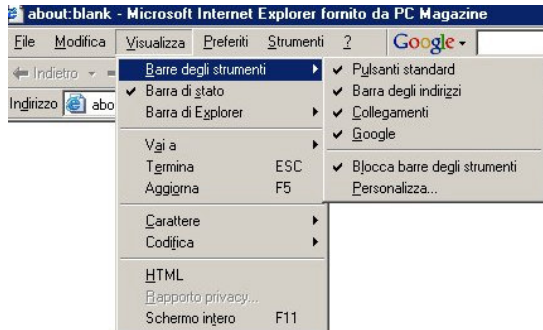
about:blank - Microsoft Internet Explorer fornito da PC Magazine

File Modifica Visualizza Preferiti Strumenti ? Google

Indietro

Indirizzo abo

Barre degli strumenti
✔ Barra di stato
Barra di Explorer

Vai a
Termina ESC
Aggiorna F5

Carattere
Codifica

HTML
Rapporto privacy...
Schermo intero F11

✔ Pulsanti standard
✔ Barra degli indirizzi
✔ Collegamenti
✔ Google

✔ Blocca barre degli strumenti
Personalizza...